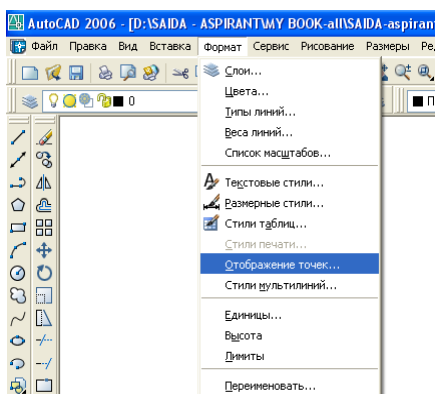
AutoCAD 2006 - [D:\SAIDA - ASPIRANT\MY BOOK-all\SAIDA-aspiran

Файл Правка Вид Вставка Формат Сервис Рисование Размеры Ре

0

Слои...
Цвета...
Типы линий...
Веса линий...
Список масштабов...
Текстовые стили...
Размерные стили...
Стили таблиц...
Стили печати...
Отображение точек...
Стили мультилиний...
Единицы...
Высота
Лимиты
Переименовать...